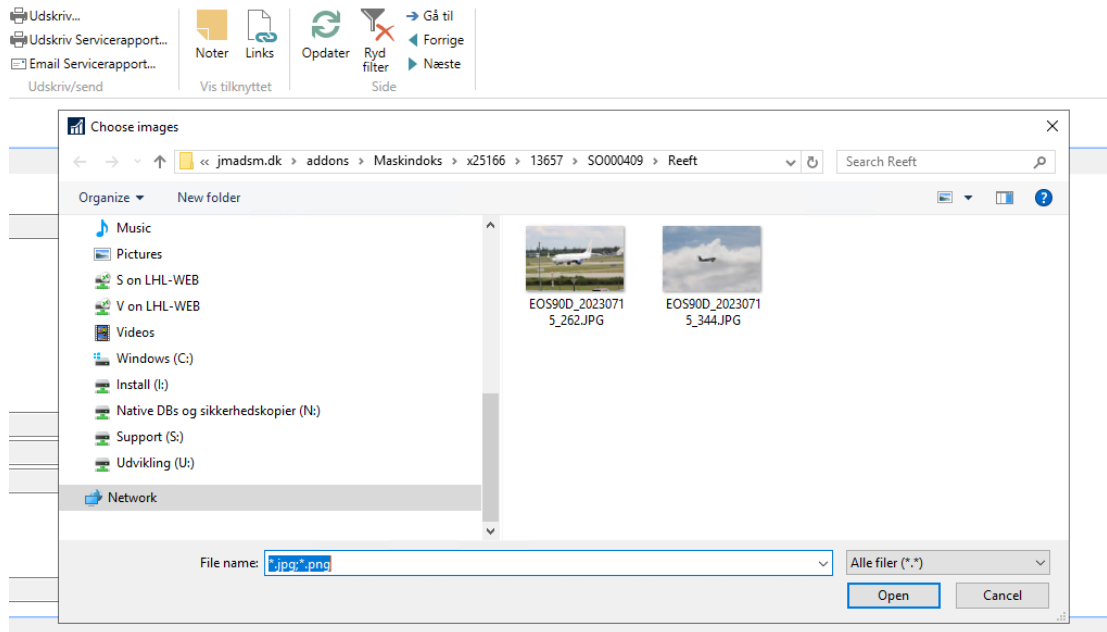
Udskriv...
Udskriv Servicerapport...
Email Servicerapport...
Udskriv/send

Noter
Links
Vis tilknyttet

Opdater
Ryd filter
Gå til
Forrige
Næste
Side

Choose images

« jmadsm.dk › addons › Maskindoks › x25166 › 13657 › SO000409 › Reeft

Search Reeft

Organize ▾
New folder

Music
Pictures
S on LHL-WEB
V on LHL-WEB
Videos
Windows (C:)
Install (I:)
Native DBs og sikkerhedskopier (N:)
Support (S:)
Udvikling (U:)
Network

EOS90D_20230715_262.JPG
EOS90D_20230715_344.JPG

File name: *.jpg;*.png
Alle filer (*.*)
Open
Cancel